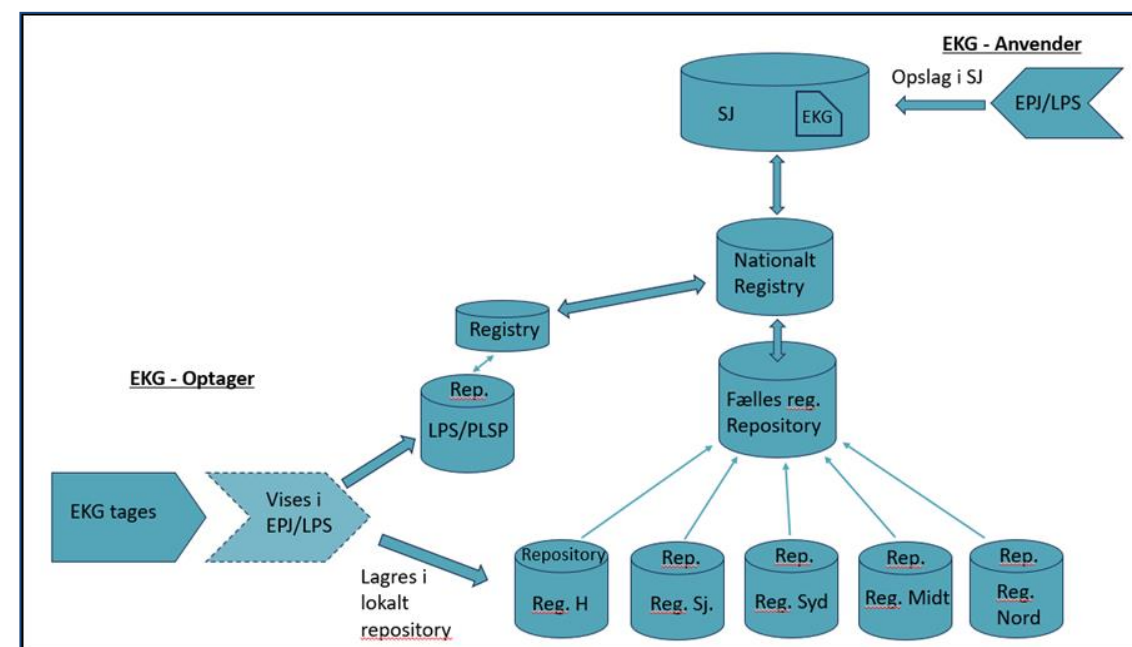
EKG - Anvender

Opslag i SJ

EPJ/LPS

SJ

EKG

Nationalt Registry

Registry

EKG - Optager

Rep. LPS/PLSP

Fælles reg. Repository

EKG tages

Vises i EPJ/LPS

Lagres i lokalt repository

Repository Reg. H

Rep. Reg. Sj.

Rep. Reg. Syd

Rep. Reg. Midt

Rep. Reg. Nord